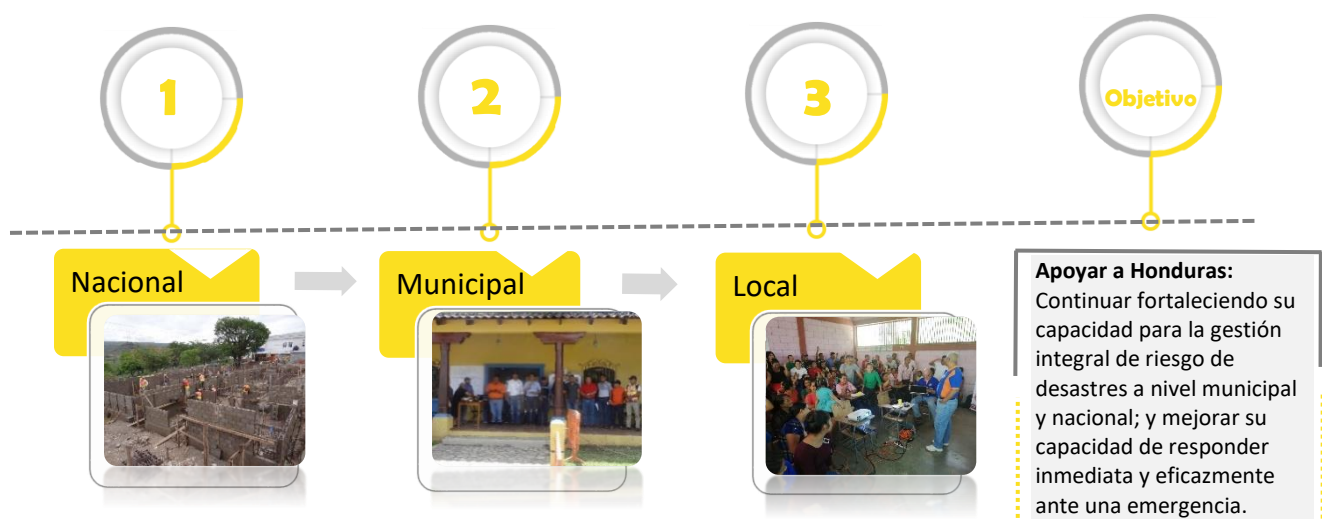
1

2

3

Objetivo

Nacional

Municipal

Local

**Apoyar a Honduras:** Continuar fortaleciendo su capacidad para la gestión integral de riesgo de desastres a nivel municipal y nacional; y mejorar su capacidad de responder inmediata y eficazmente ante una emergencia.